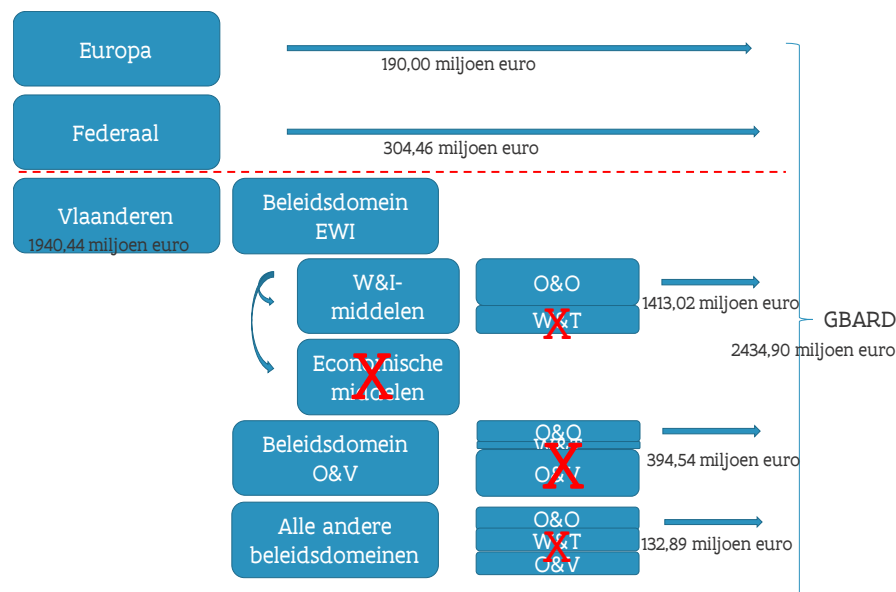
Europa

190,00 miljoen euro

Federaal

304,46 miljoen euro

Vlaanderen
1940,44 miljoen euro

Beleidsdomein EWI

W&I-middelen

Economische middelen

O&O

W&T

1413,02 miljoen euro

GBARD

2434,90 miljoen euro

Beleidsdomein O&V

O&O
W&T
O&V

394,54 miljoen euro

Alle andere beleidsdomeinen

O&O
W&T
O&V

132,89 miljoen euro